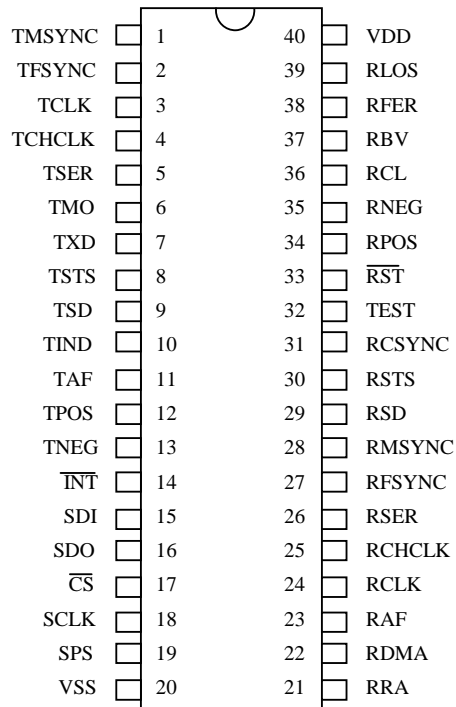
TMSYNC 1 40 VDD
TFSYNC 2 39 RLOS
TCLK 3 38 RFER
TCHCLK 4 37 RBV
TSER 5 36 RCL
TMO 6 35 RNEG
TXD 7 34 RPOS
TSTS 8 33 $\overline{RST}$
TSD 9 32 TEST
TIND 10 31 RCSYNC
TAF 11 30 RSTS
TPOS 12 29 RSD
TNEG 13 28 RMSYNC
$\overline{INT}$ 14 27 RFSYNC
SDI 15 26 RSER
SDO 16 25 RCHCLK
$\overline{CS}$ 17 24 RCLK
SCLK 18 23 RAF
SPS 19 22 RDMA
VSS 20 21 RRA